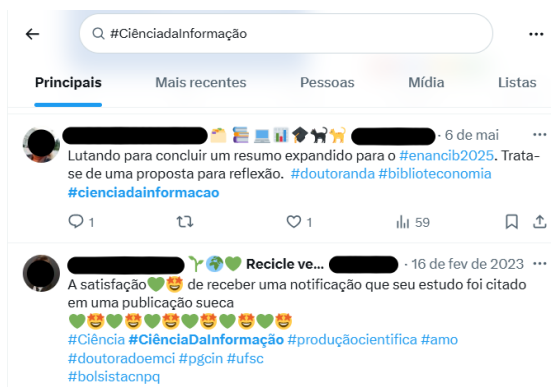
#CiênciadaInformação

Principais Mais recentes Pessoas Mídia Listas

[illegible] 🗂️📚💻📊🎓🐈‍⬛🐈 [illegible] · 6 de mai ···

Lutando para concluir um resumo expandido para o #enancib2025. Trata-se de uma proposta para reflexão. #doutoranda #biblioteconomia #cienciadainformacao

1 1 59

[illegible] 🌱🌍💚 Recicle ve... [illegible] · 16 de fev de 2023 ···

A satisfação💚🤩 de receber uma notificação que seu estudo foi citado em uma publicação sueca
💚🤩💚🤩💚🤩💚🤩💚🤩💚🤩
#Ciência #CiênciaDaInformação #produçãocientifica #amo #doutoradoemci #pgcin #ufsc #bolsistacnpq